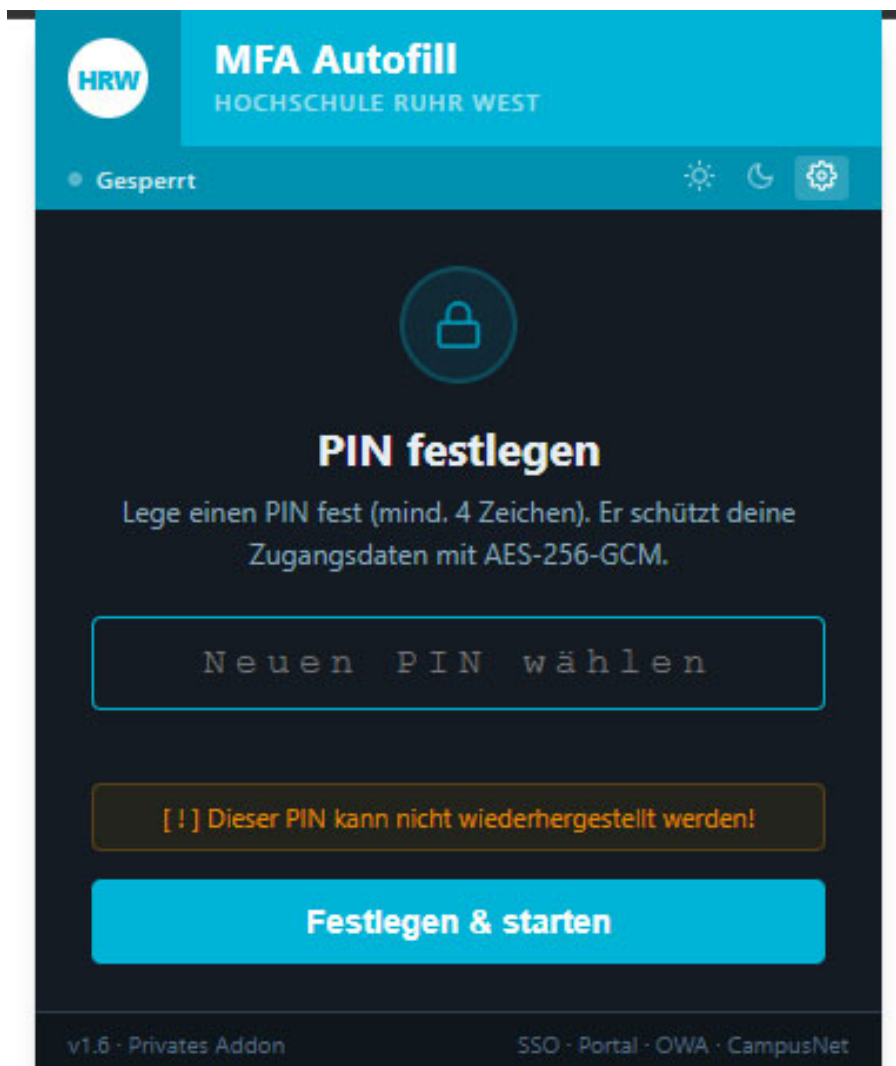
HRW

MFA Autofill
HOCHSCHULE RUHR WEST

Gesperrt

PIN festlegen

Lege einen PIN fest (mind. 4 Zeichen). Er schützt deine Zugangsdaten mit AES-256-GCM.

Neuen PIN wählen

[ ! ] Dieser PIN kann nicht wiederhergestellt werden!

Festlegen & starten

v1.6 · Privates Addon

SSO · Portal · OWA · CampusNet